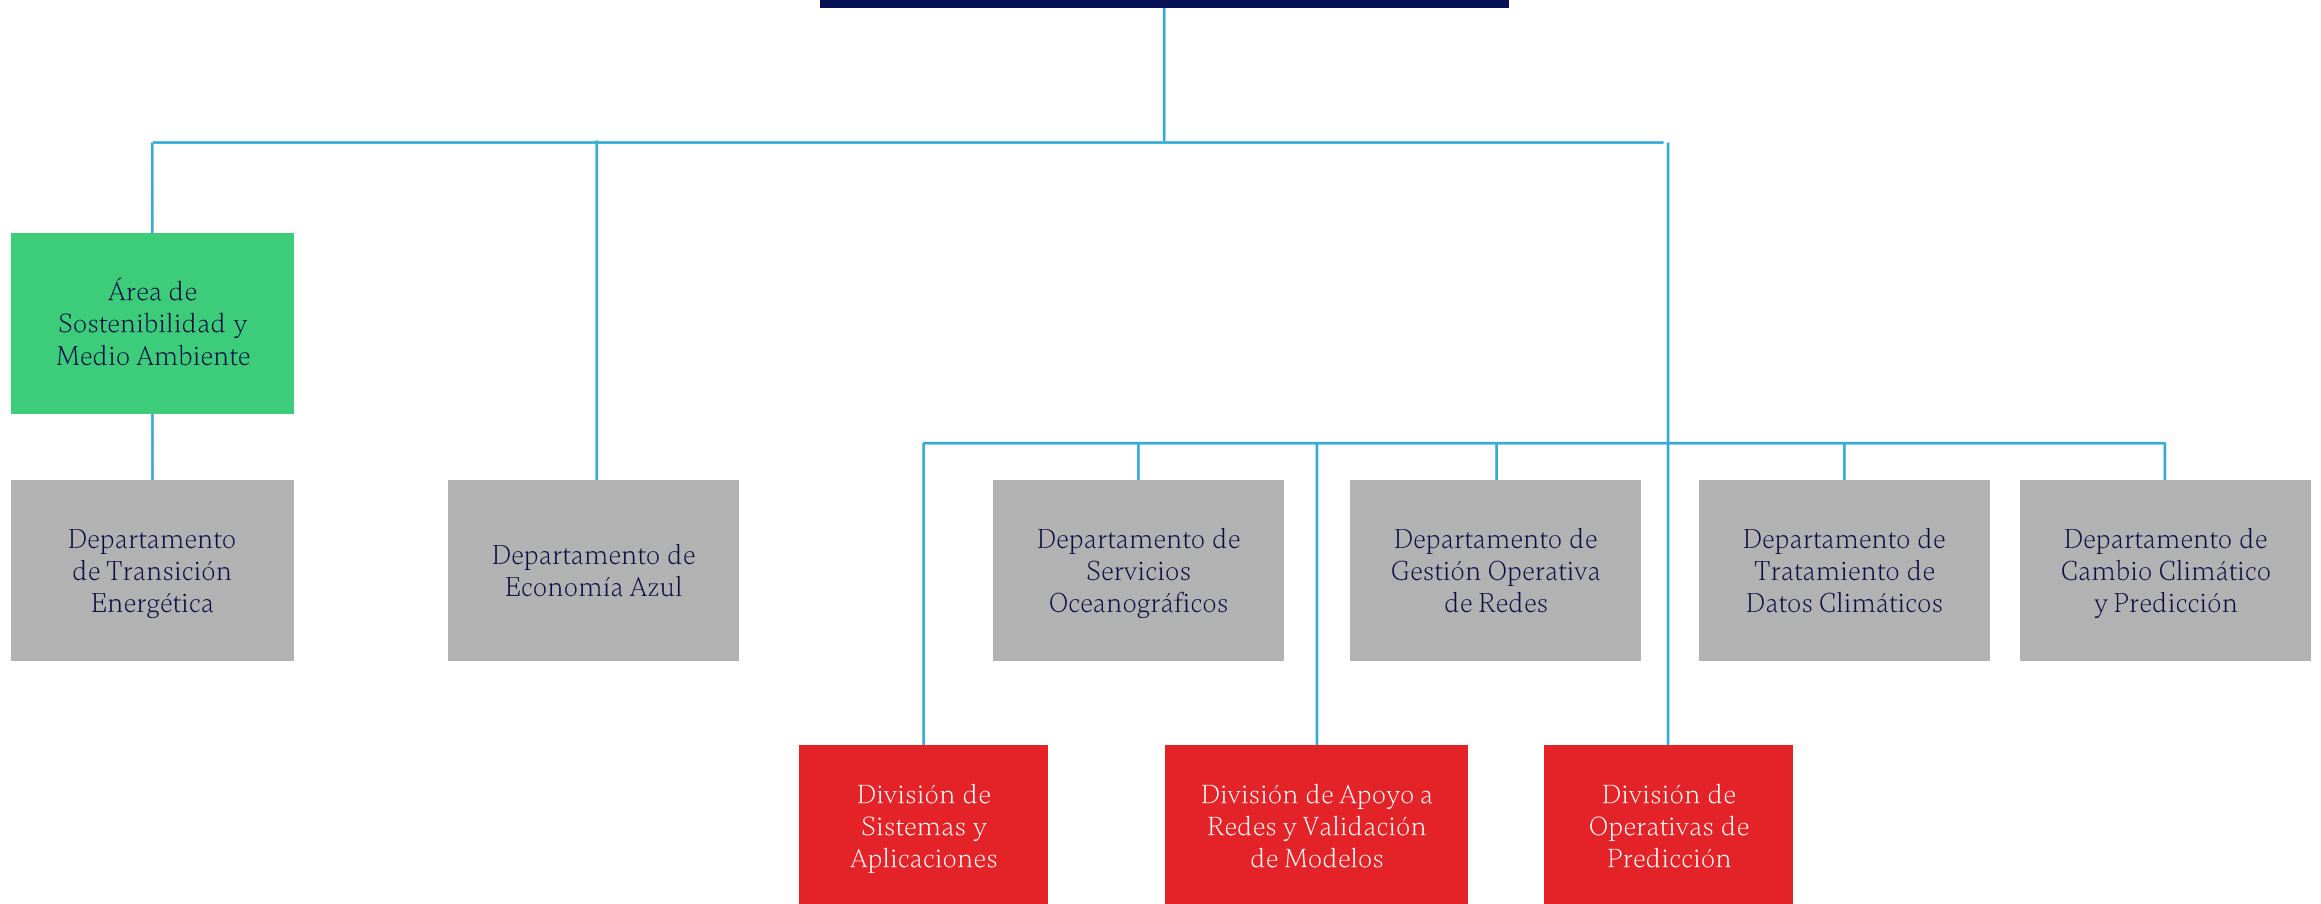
Área de Sostenibilidad y Medio Ambiente

Departamento de Transición Energética

Departamento de Economía Azul

Departamento de Servicios Oceanográficos

Departamento de Gestión Operativa de Redes

Departamento de Tratamiento de Datos Climáticos

Departamento de Cambio Climático y Predicción

División de Sistemas y Aplicaciones

División de Apoyo a Redes y Validación de Modelos

División de Operativas de Predicción